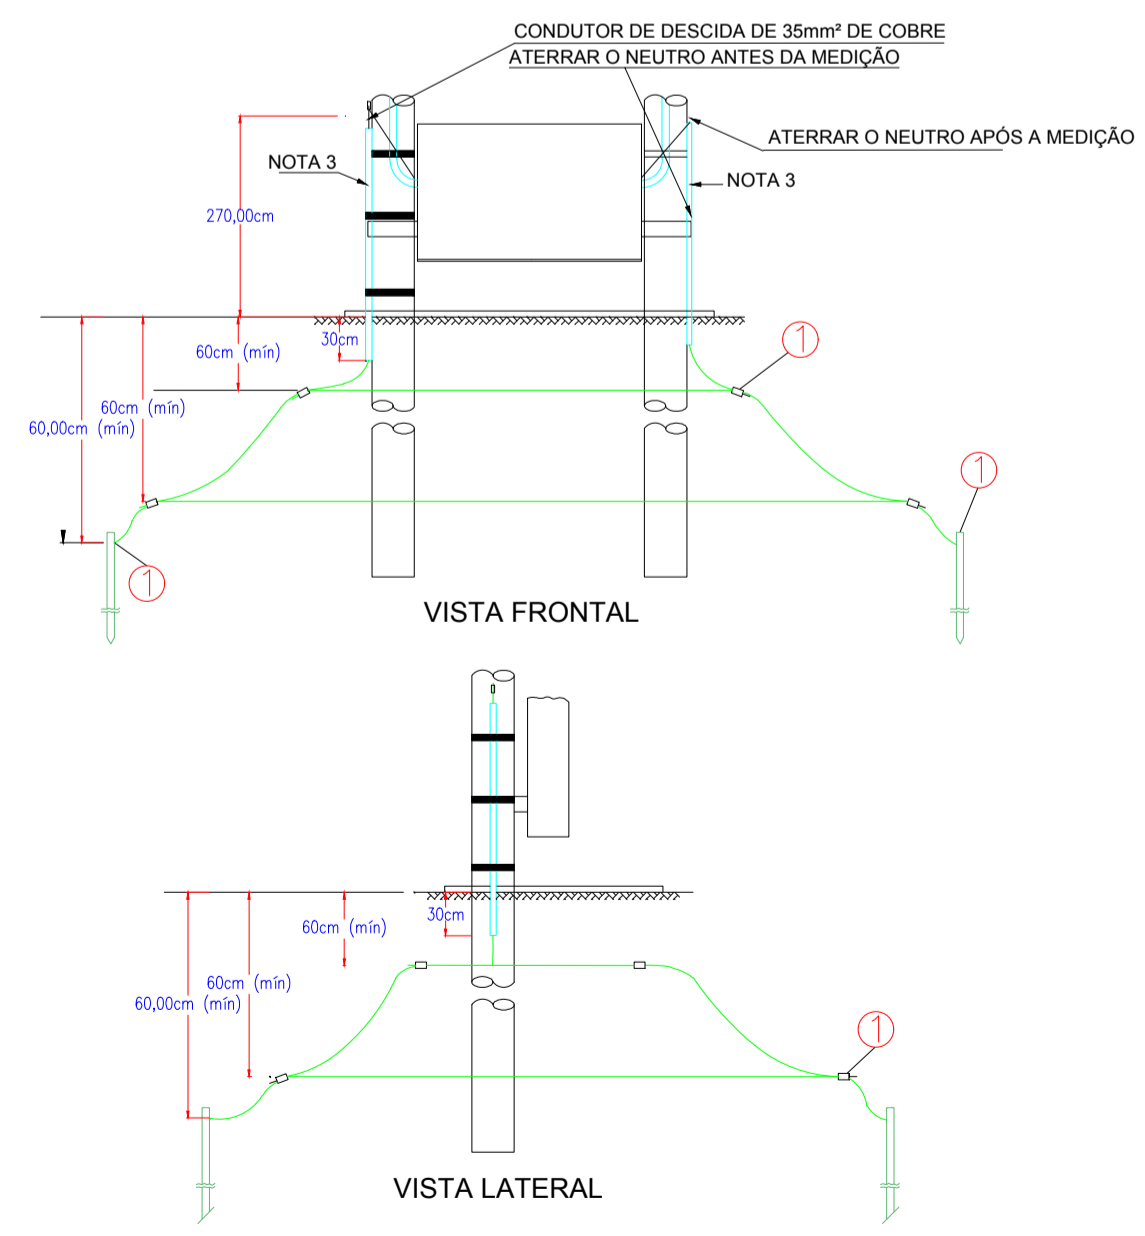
CONDUTOR DE DESCIDA DE 35mm² DE COBRE
ATERRAR O NEUTRO ANTES DA MEDIÇÃO

ATERRAR O NEUTRO APÓS A MEDIÇÃO

NOTA 3

NOTA 3

270,00cm

30cm

60cm (mín)

60cm (mín)

60,00cm (mín)

1

1

1

VISTA FRONTAL

30cm

60cm (mín)

60cm (mín)

60,00cm (mín)

1

VISTA LATERAL